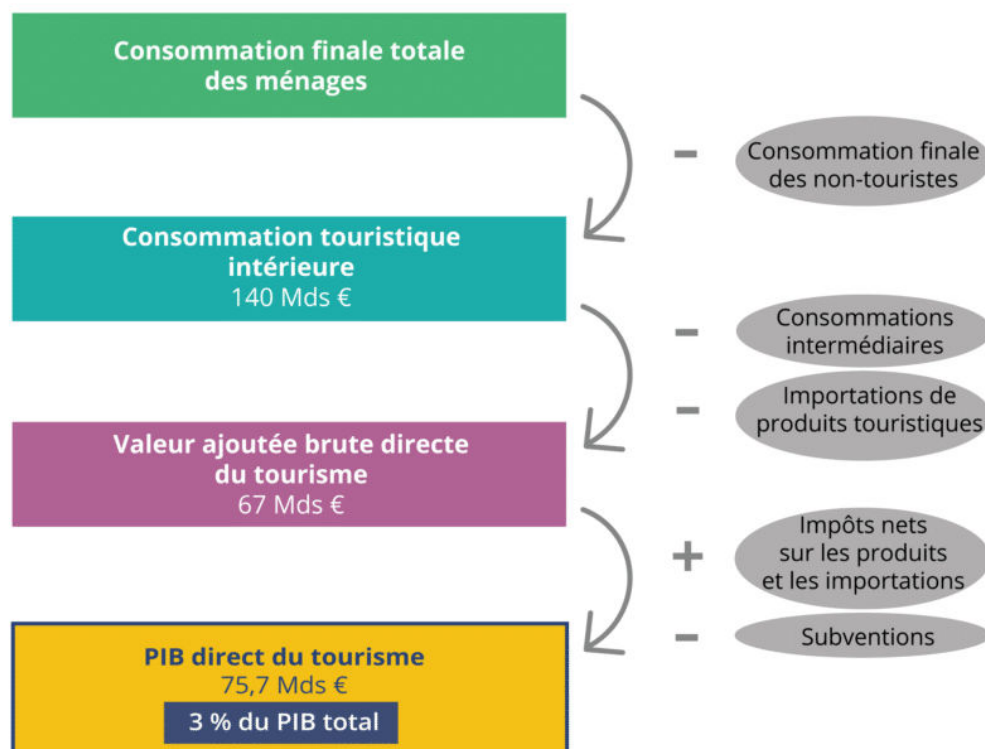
Consommation finale totale des ménages

-

Consommation finale des non-touristes

Consommation touristique intérieure
140 Mds €

-

Consommations intermédiaires

-

Importations de produits touristiques

Valeur ajoutée brute directe du tourisme
67 Mds €

+

Impôts nets sur les produits et les importations

-

Subventions

PIB direct du tourisme
75,7 Mds €
3 % du PIB total